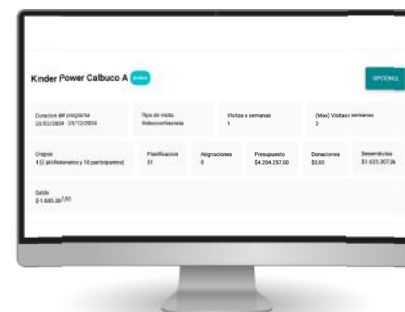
Kinder Power Calbuco A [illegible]

OPCIONES

Duracion del programa
23/03/2024 - 29/12/2024

Tipo de visita
Videoconferencia

Visitas x semanas
1

(Max) Visitas x semanas
2

Grupos
1 (2 profesionales y 10 participantes)

Planificacion
31

Asignaciones
0

Presupuesto
$4.204.257,00

Donaciones
$0,00

Desembolso
$1.635.307,36

Saldo
$-1.695.38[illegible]